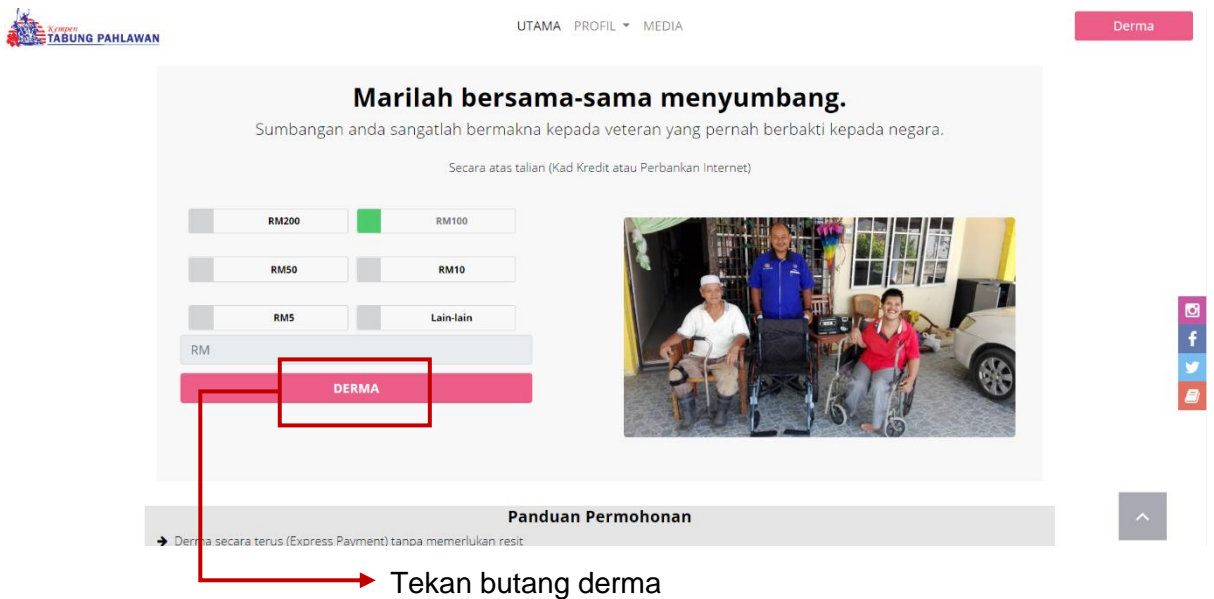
Kempen TABUNG PAHLAWAN

UTAMA PROFIL ▾ MEDIA

Derma

Marilah bersama-sama menyumbang.

Sumbangan anda sangatlah bermakna kepada veteran yang pernah berbakti kepada negara.

Secara atas talian (Kad Kredit atau Perbankan Internet)

RM200
RM100
RM50
RM10
RM5
Lain-lain

RM

DERMA

Panduan Permohonan

→ Der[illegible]a secara terus (Express Payment) tanpa memerlukan resit

Tekan butang derma